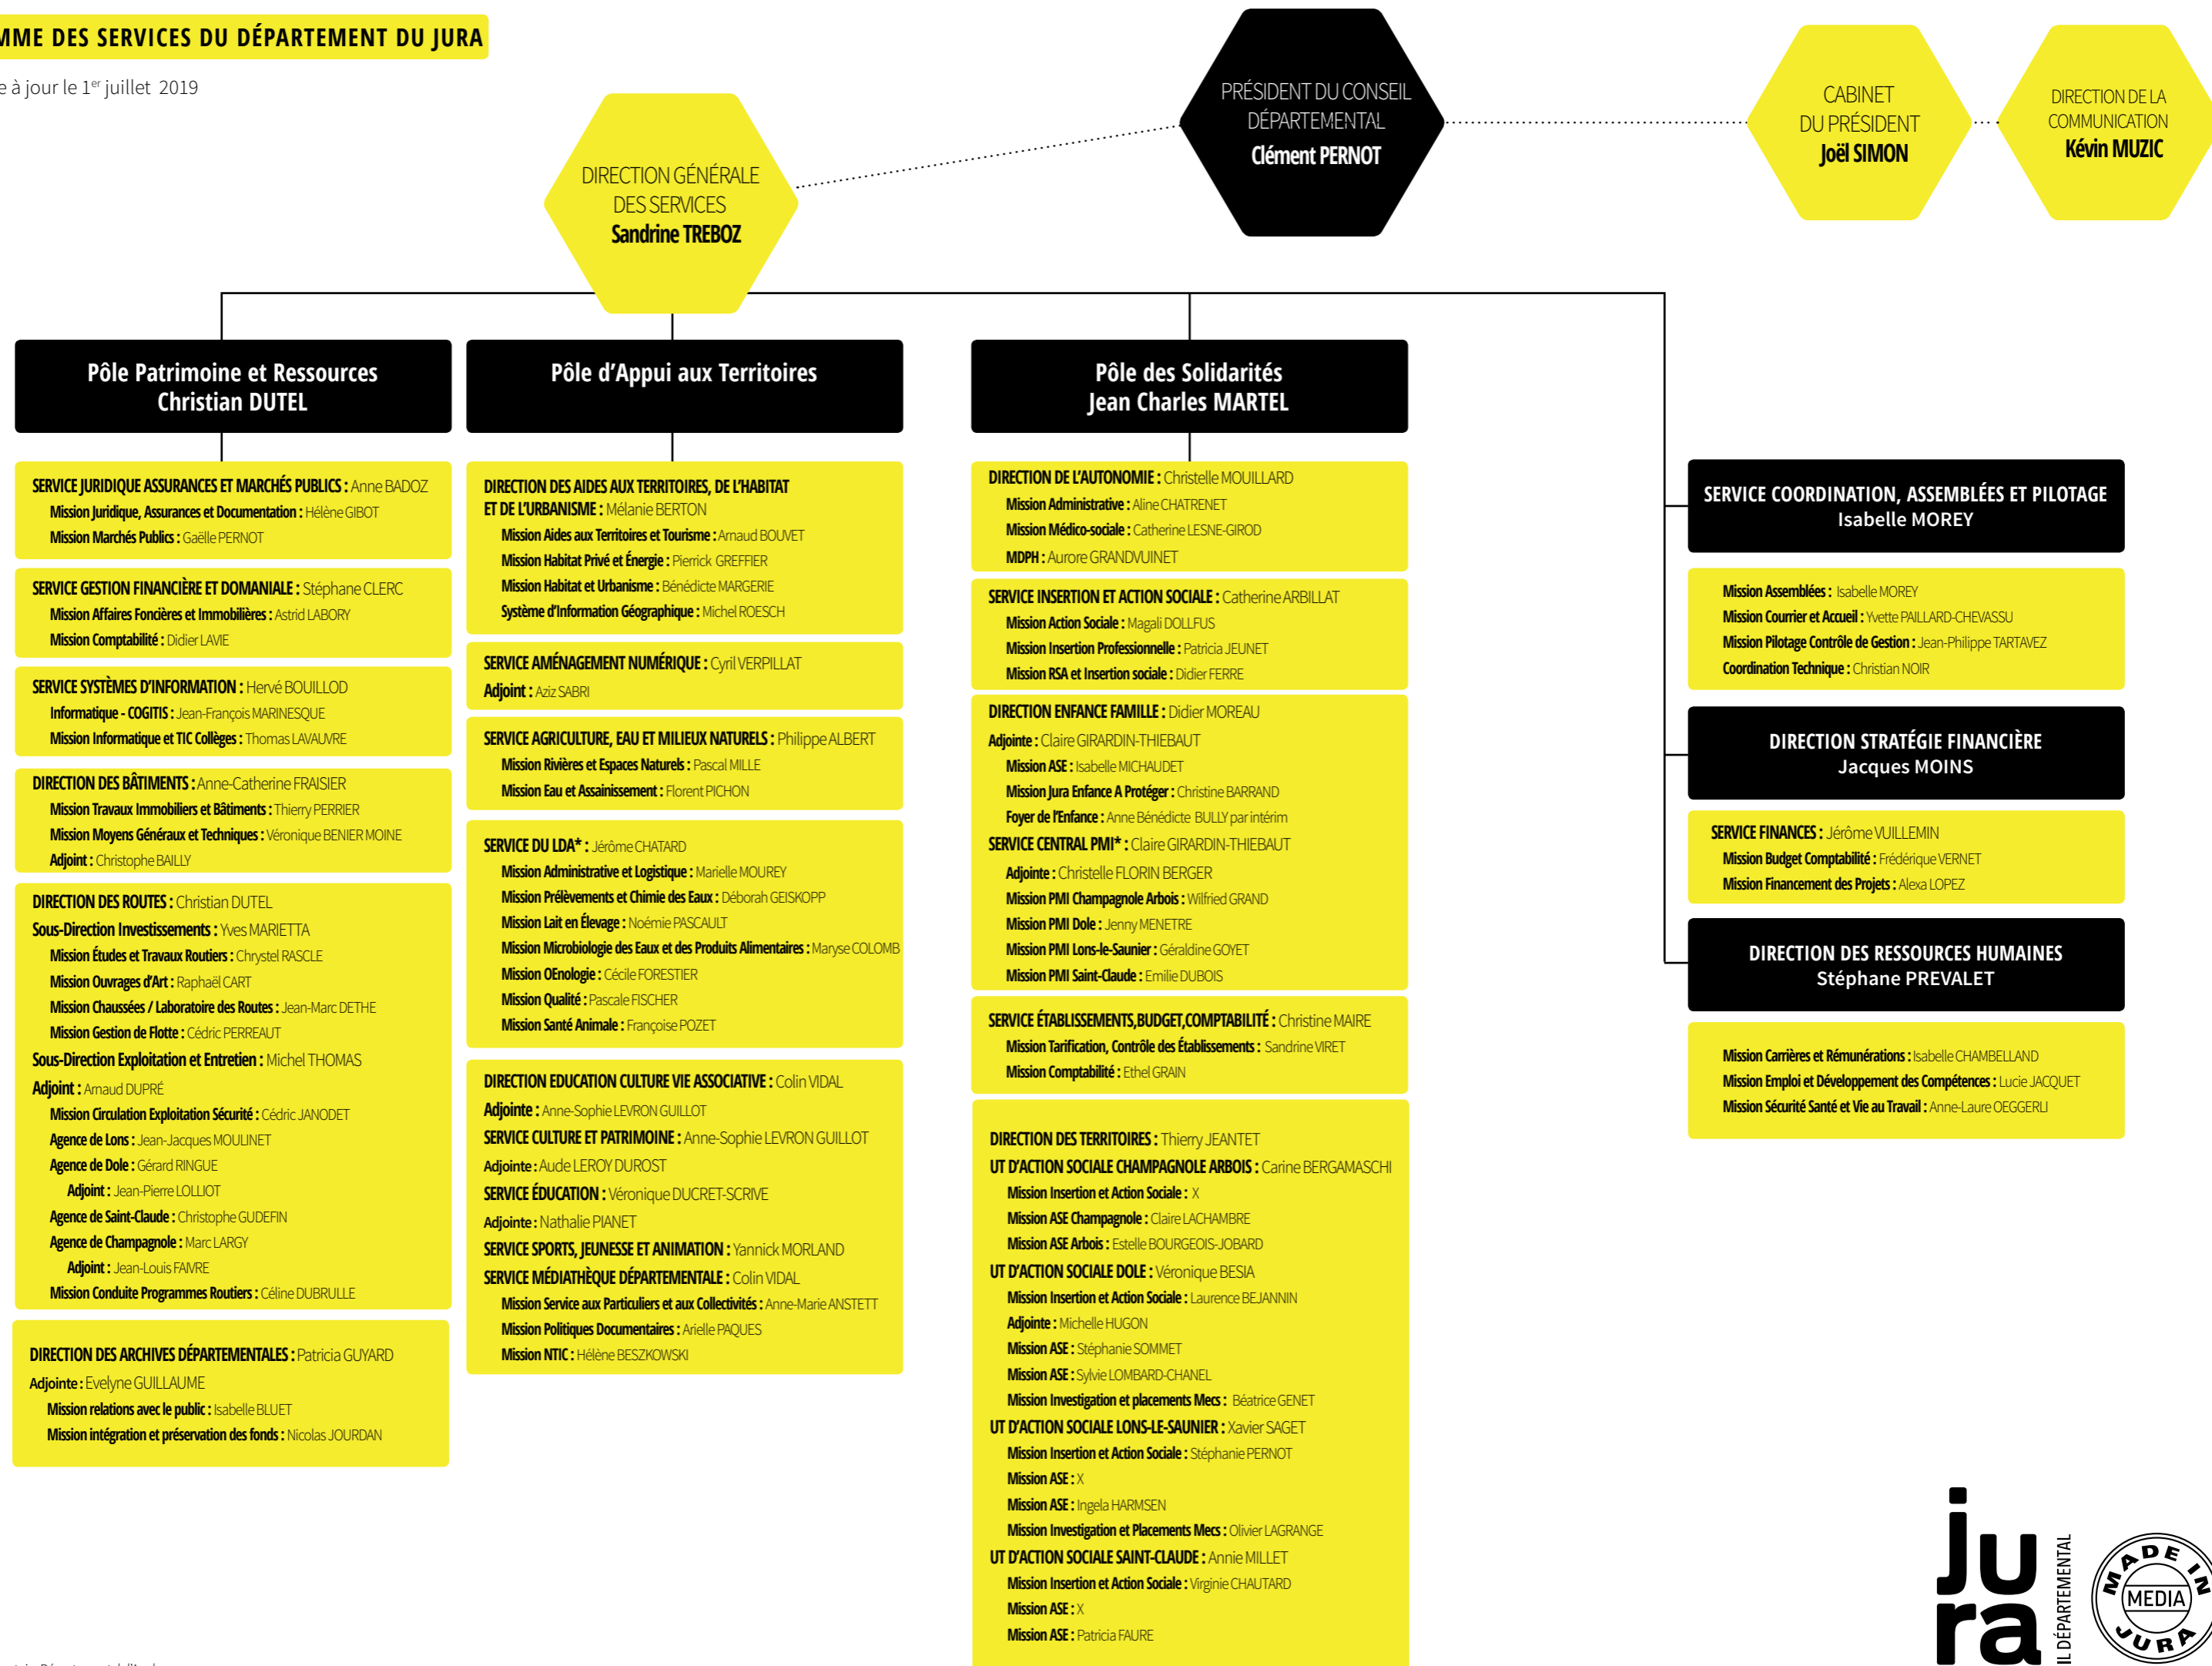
MME DES SERVICES DU DÉPARTEMENT DU JURA

e à jour le 1$^{er}$ juillet 2019

PRÉSIDENT DU CONSEIL DÉPARTEMENTAL
Clément PERNOT

CABINET DU PRÉSIDENT
Joël SIMON

DIRECTION DE LA COMMUNICATION
Kévin MUZIC

DIRECTION GÉNÉRALE DES SERVICES
Sandrine TREBOZ

Pôle Patrimoine et Ressources
Christian DUTEL

SERVICE JURIDIQUE ASSURANCES ET MARCHÉS PUBLICS : Anne BADOZ
Mission Juridique, Assurances et Documentation : Hélène GIBOT
Mission Marchés Publics : Gaëlle PERNOT

SERVICE GESTION FINANCIÈRE ET DOMANIALE : Stéphane CLERC
Mission Affaires Foncières et Immobilières : Astrid LABORY
Mission Comptabilité : Didier LAVIE

SERVICE SYSTÈMES D'INFORMATION : Hervé BOUILLOD
Informatique - COGITIS : Jean-François MARINESQUE
Mission Informatique et TIC Collèges : Thomas LAVAUVRE

DIRECTION DES BÂTIMENTS : Anne-Catherine FRAISIER
Mission Travaux Immobiliers et Bâtiments : Thierry PERRIER
Mission Moyens Généraux et Techniques : Véronique BENIER MOINE
Adjoint : Christophe BAILLY

DIRECTION DES ROUTES : Christian DUTEL
Sous-Direction Investissements : Yves MARIETTA
Mission Études et Travaux Routiers : Chrystel RASCLE
Mission Ouvrages d'Art : Raphaël CART
Mission Chaussées / Laboratoire des Routes : Jean-Marc DETHE
Mission Gestion de Flotte : Cédric PERREAUT
Sous-Direction Exploitation et Entretien : Michel THOMAS
Adjoint : Arnaud DUPRÉ
Mission Circulation Exploitation Sécurité : Cédric JANODET
Agence de Lons : Jean-Jacques MOULINET
Agence de Dole : Gérard RINGUE
Adjoint : Jean-Pierre LOLLIOT
Agence de Saint-Claude : Christophe GUDEFIN
Agence de Champagnole : Marc LARGY
Adjoint : Jean-Louis FAVRE
Mission Conduite Programmes Routiers : Céline DUBRULLE

DIRECTION DES ARCHIVES DÉPARTEMENTALES : Patricia GUYARD
Adjointe : Evelyne GUILLAUME
Mission relations avec le public : Isabelle BLUET
Mission intégration et préservation des fonds : Nicolas JOURDAN

Pôle d'Appui aux Territoires

DIRECTION DES AIDES AUX TERRITOIRES, DE L'HABITAT ET DE L'URBANISME : Mélanie BERTON
Mission Aides aux Territoires et Tourisme : Arnaud BOUVET
Mission Habitat Privé et Énergie : Pierrick GREFFIER
Mission Habitat et Urbanisme : Bénédicte MARGERIE
Système d'Information Géographique : Michel ROESCH

SERVICE AMÉNAGEMENT NUMÉRIQUE : Cyril VERPILLAT
Adjoint : Aziz SABRI

SERVICE AGRICULTURE, EAU ET MILIEUX NATURELS : Philippe ALBERT
Mission Rivières et Espaces Naturels : Pascal MILLE
Mission Eau et Assainissement : Florent PICHON

SERVICE DU LDA* : Jérôme CHATARD
Mission Administrative et Logistique : Marielle MOUREY
Mission Prélèvements et Chimie des Eaux : Déborah GEISKOPP
Mission Lait en Élevage : Noémie PASCAULT
Mission Microbiologie des Eaux et des Produits Alimentaires : Maryse COLOMB
Mission OEnologie : Cécile FORESTIER
Mission Qualité : Pascale FISCHER
Mission Santé Animale : Françoise POZET

DIRECTION EDUCATION CULTURE VIE ASSOCIATIVE : Colin VIDAL
Adjointe : Anne-Sophie LEVRON GUILLOT
SERVICE CULTURE ET PATRIMOINE : Anne-Sophie LEVRON GUILLOT
Adjointe : Aude LEROY DUROST
SERVICE ÉDUCATION : Véronique DUCRET-SCRIVE
Adjointe : Nathalie PIANET
SERVICE SPORTS, JEUNESSE ET ANIMATION : Yannick MORLAND
SERVICE MÉDIATHÈQUE DÉPARTEMENTALE : Colin VIDAL
Mission Service aux Particuliers et aux Collectivités : Anne-Marie ANSTETT
Mission Politiques Documentaires : Arielle PAQUES
Mission NTIC : Hélène BESZKOWSKI

Pôle des Solidarités
Jean Charles MARTEL

DIRECTION DE L'AUTONOMIE : Christelle MOUILLARD
Mission Administrative : Aline CHATRENET
Mission Médico-sociale : Catherine LESNE-GIROD
MDPH : Aurore GRANDVUINET

SERVICE INSERTION ET ACTION SOCIALE : Catherine ARBILLAT
Mission Action Sociale : Magali DOLLFUS
Mission Insertion Professionnelle : Patricia JEUNET
Mission RSA et Insertion sociale : Didier FERRE

DIRECTION ENFANCE FAMILLE : Didier MOREAU
Adjointe : Claire GIRARDIN-THIEBAUT
Mission ASE : Isabelle MICHAUDET
Mission Jura Enfance A Protéger : Christine BARRAND
Foyer de l'Enfance : Anne Bénédicte BULLY par intérim
SERVICE CENTRAL PMI* : Claire GIRARDIN-THIEBAUT
Adjointe : Christelle FLORIN BERGER
Mission PMI Champagnole Arbois : Wilfried GRAND
Mission PMI Dole : Jenny MENETRE
Mission PMI Lons-le-Saunier : Géraldine GOYET
Mission PMI Saint-Claude : Emilie DUBOIS

SERVICE ÉTABLISSEMENTS,BUDGET,COMPTABILITÉ : Christine MAIRE
Mission Tarification, Contrôle des Établissements : Sandrine VIRET
Mission Comptabilité : Ethel GRAIN

DIRECTION DES TERRITOIRES : Thierry JEANTET
UT D'ACTION SOCIALE CHAMPAGNOLE ARBOIS : Carine BERGAMASCHI
Mission Insertion et Action Sociale : X
Mission ASE Champagnole : Claire LACHAMBRE
Mission ASE Arbois : Estelle BOURGEOIS-JOBARD
UT D'ACTION SOCIALE DOLE : Véronique BESIA
Mission Insertion et Action Sociale : Laurence BEJANNIN
Adjointe : Michelle HUGON
Mission ASE : Stéphanie SOMMET
Mission ASE : Sylvie LOMBARD-CHANEL
Mission Investigation et placements Mecs : Béatrice GENET
UT D'ACTION SOCIALE LONS-LE-SAUNIER : Xavier SAGET
Mission Insertion et Action Sociale : Stéphanie PERNOT
Mission ASE : X
Mission ASE : Ingela HARMSEN
Mission Investigation et Placements Mecs : Olivier LAGRANGE
UT D'ACTION SOCIALE SAINT-CLAUDE : Annie MILLET
Mission Insertion et Action Sociale : Virginie CHAUTARD
Mission ASE : X
Mission ASE : Patricia FAURE

SERVICE COORDINATION, ASSEMBLÉES ET PILOTAGE
Isabelle MOREY

Mission Assemblées : Isabelle MOREY
Mission Courrier et Accueil : Yvette PAILLARD-CHEVASSU
Mission Pilotage Contrôle de Gestion : Jean-Philippe TARTAVEZ
Coordination Technique : Christian NOIR

DIRECTION STRATÉGIE FINANCIÈRE
Jacques MOINS

SERVICE FINANCES : Jérôme VUILLEMIN
Mission Budget Comptabilité : Frédérique VERNET
Mission Financement des Projets : Alexa LOPEZ

DIRECTION DES RESSOURCES HUMAINES
Stéphane PREVALET

Mission Carrières et Rémunérations : Isabelle CHAMBELLAND
Mission Emploi et Développement des Compétences : Lucie JACQUET
Mission Sécurité Santé et Vie au Travail : Anne-Laure OEGGERLI

jura
IL DÉPARTEMENTAL

MADE IN MEDIA JURA